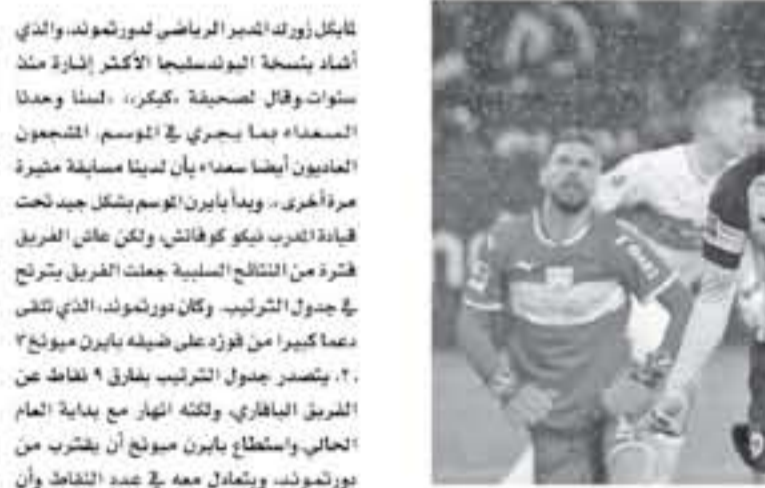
مايكل زورك المدير الرياضي لدورتموند، والذي أشاد بنسخة البوندسليجا الأكثر إثارة منذ سنوات وقال لصحيفة «كيكر»: «لسنا وحدنا السعداء بما يجري في الموسم. المشجعون العاديون أيضا سعداء بأن لدينا مسابقة مثيرة مرة أخرى». وبدأ بايرن الموسم بشكل جيد تحت قيادة المدرب نيكو كوفاتش، ولكن عاش الفريق فترة من النتائج السلبية جعلت الفريق يترنح في جدول الترتيب. وكان دورتموند، الذي تلقى دعما كبيرا من فوزه على ضيفه بايرن ميونخ ٣ /٢، يتصدر جدول الترتيب بفارق ٩ نقاط عن الفريق البافاري، ولكنه انهار مع بداية العام الحالي، واستطاع بايرن ميونخ أن يقترب من دورتموند، ويتعادل معه في عدد النقاط وأن